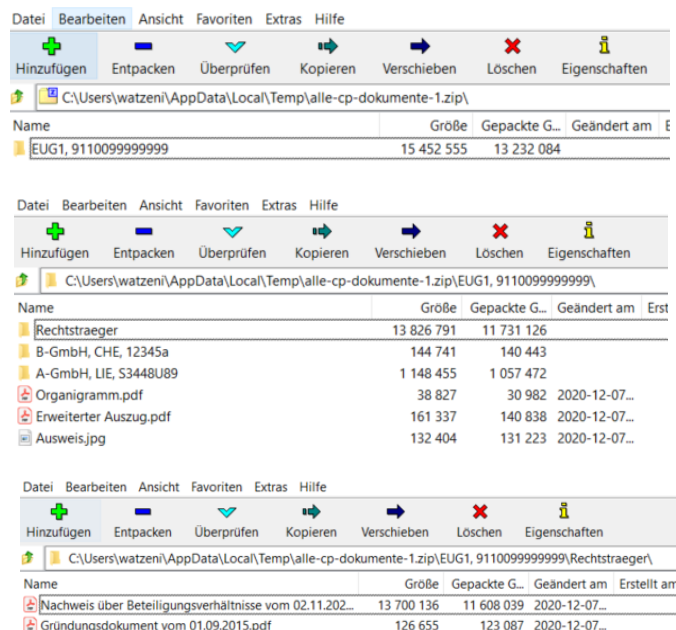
Datei Bearbeiten Ansicht Favoriten Extras Hilfe

Hinzufügen Entpacken Überprüfen Kopieren Verschieben Löschen Eigenschaften

C:\Users\watzeni\AppData\Local\Temp\alle-cp-dokumente-1.zip\

| Name | Größe | Gepackte G... | Geändert am | E |
|---|---|---|---|---|
| EUG1, 9110099999999 | 15 452 555 | 13 232 084 | | |

Datei Bearbeiten Ansicht Favoriten Extras Hilfe

Hinzufügen Entpacken Überprüfen Kopieren Verschieben Löschen Eigenschaften

C:\Users\watzeni\AppData\Local\Temp\alle-cp-dokumente-1.zip\EUG1, 9110099999999\

| Name | Größe | Gepackte G... | Geändert am | Erst |
|---|---|---|---|---|
| Rechtstraeger | 13 826 791 | 11 731 126 | | |
| B-GmbH, CHE, 12345a | 144 741 | 140 443 | | |
| A-GmbH, LIE, S3448U89 | 1 148 455 | 1 057 472 | | |
| Organigramm.pdf | 38 827 | 30 982 | 2020-12-07... | |
| Erweiterter Auszug.pdf | 161 337 | 140 838 | 2020-12-07... | |
| Ausweis.jpg | 132 404 | 131 223 | 2020-12-07... | |

Datei Bearbeiten Ansicht Favoriten Extras Hilfe

Hinzufügen Entpacken Überprüfen Kopieren Verschieben Löschen Eigenschaften

C:\Users\watzeni\AppData\Local\Temp\alle-cp-dokumente-1.zip\EUG1, 9110099999999\Rechtstraeger\

| Name | Größe | Gepackte G... | Geändert am | Erstellt am |
|---|---|---|---|---|
| Nachweis über Beteiligungsverhältnisse vom 02.11.202... | 13 700 136 | 11 608 039 | 2020-12-07... | |
| Gründungsdokument vom 01.09.2015.pdf | 126 655 | 123 087 | 2020-12-07... | |